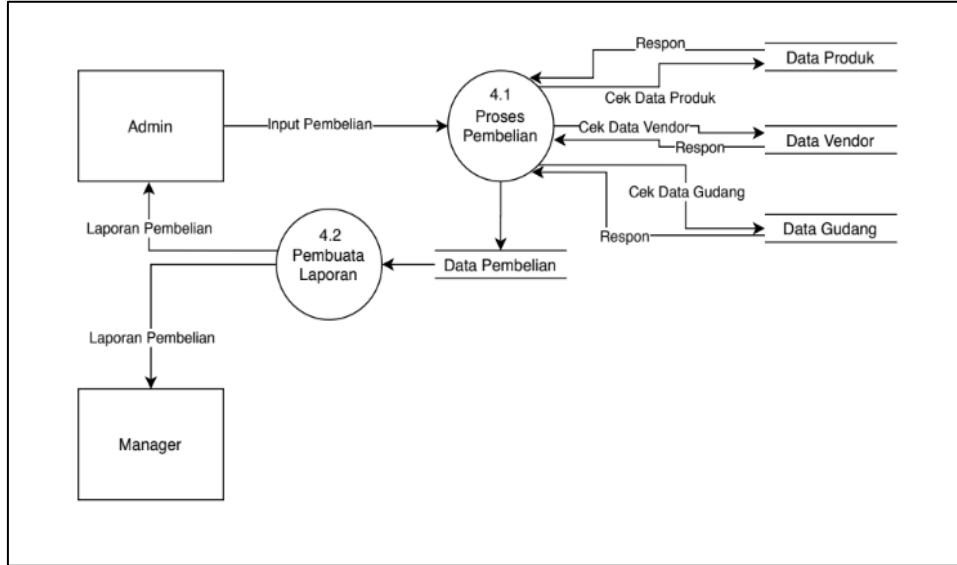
Respon

Data Produk

Cek Data Produk

Admin

Input Pembelian

4.1
Proses
Pembelian

Cek Data Vendor

Data Vendor

Respon

Cek Data Gudang

Laporan Pembelian

4.2
Pembuata
Laporan

Respon

Data Gudang

Data Pembelian

Laporan Pembelian

Manager